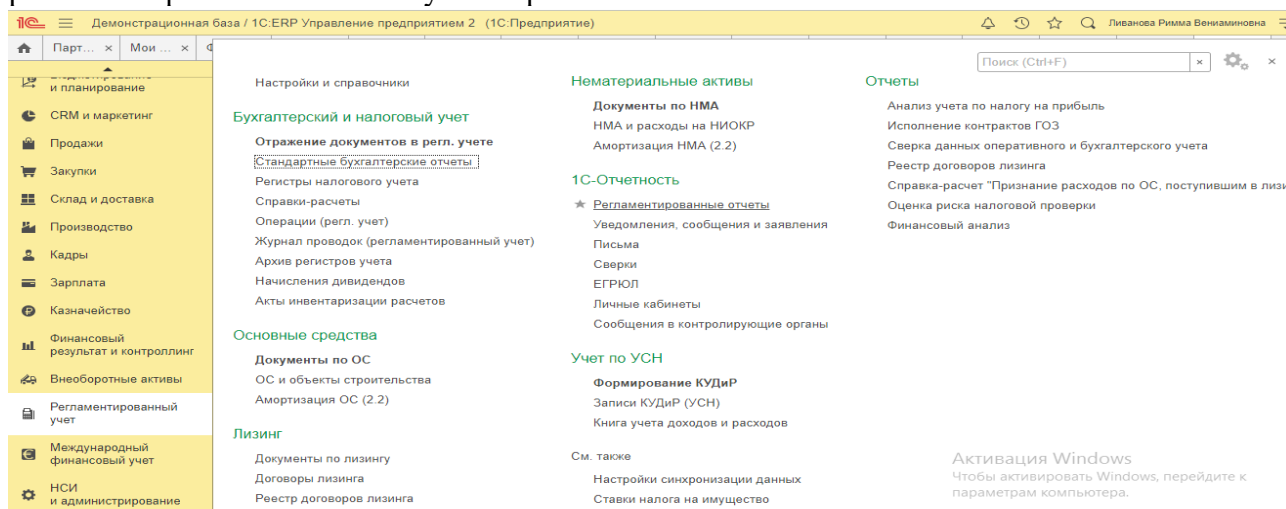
Демонстрационная база / 1С:ERP Управление предприятием 2 (1С:Предприятие)

Ливанова Римма Вениаминовна

Парт... × Мои ... ×

Поиск (Ctrl+F) ×

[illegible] и планирование
CRM и маркетинг
Продажи
Закупки
Склад и доставка
Производство
Кадры
Зарплата
Казначейство
Финансовый результат и контроллинг
Внеоборотные активы
Регламентированный учет
Международный финансовый учет
НСИ и администрирование

Настройки и справочники

Бухгалтерский и налоговый учет
Отражение документов в регл. учете
Стандартные бухгалтерские отчеты
Регистры налогового учета
Справки-расчеты
Операции (регл. учет)
Журнал проводок (регламентированный учет)
Архив регистров учета
Начисления дивидендов
Акты инвентаризации расчетов

Основные средства
Документы по ОС
ОС и объекты строительства
Амортизация ОС (2.2)

Лизинг
Документы по лизингу
Договоры лизинга
Реестр договоров лизинга

Нематериальные активы
Документы по НМА
НМА и расходы на НИОКР
Амортизация НМА (2.2)

1С-Отчетность
Регламентированные отчеты
Уведомления, сообщения и заявления
Письма
Сверки
ЕГРЮЛ
Личные кабинеты
Сообщения в контролирующие органы

Учет по УСН
Формирование КУДиР
Записи КУДиР (УСН)
Книга учета доходов и расходов

См. также
Настройки синхронизации данных
Ставки налога на имущество

Отчеты
Анализ учета по налогу на прибыль
Исполнение контрактов ГОЗ
Сверка данных оперативного и бухгалтерского учета
Реестр договоров лизинга
Справка-расчет "Признание расходов по ОС, поступившим в лизи
Оценка риска налоговой проверки
Финансовый анализ

Активация Windows
Чтобы активировать Windows, перейдите к параметрам компьютера.